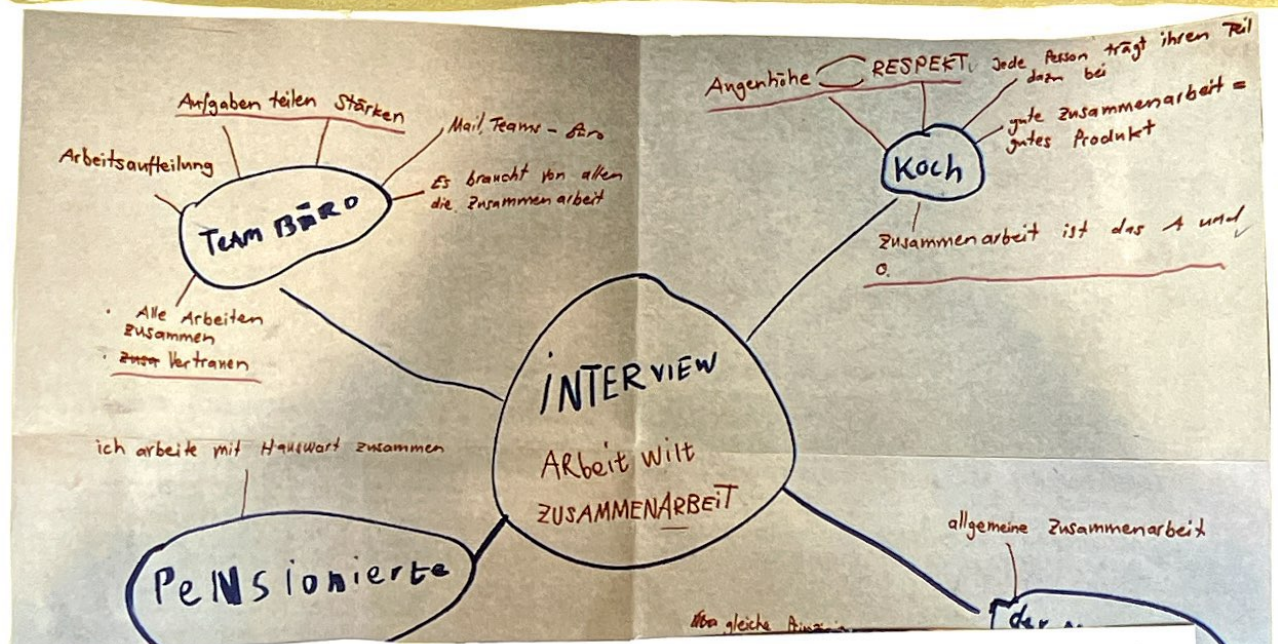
Aufgaben teilen Stärken

Arbeitsaufteilung

Mail, Teams - Büro

Es braucht von allen die Zusammenarbeit

TEAM BÜRO

· Alle Arbeiten zusammen

· ~~zusa~~ Vertrauen

Angenhöhe RESPEKT

Jede Person trägt ihren Teil dazu bei

gute Zusammenarbeit = gutes Produkt

Koch

Zusammenarbeit ist das A und O.

INTERVIEW

Arbeit Welt

ZUSAMMENARBEIT

ich arbeite mit Hauswart zusammen

PeNsionierte

allgemeine Zusammenarbeit

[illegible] gleiche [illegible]

der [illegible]